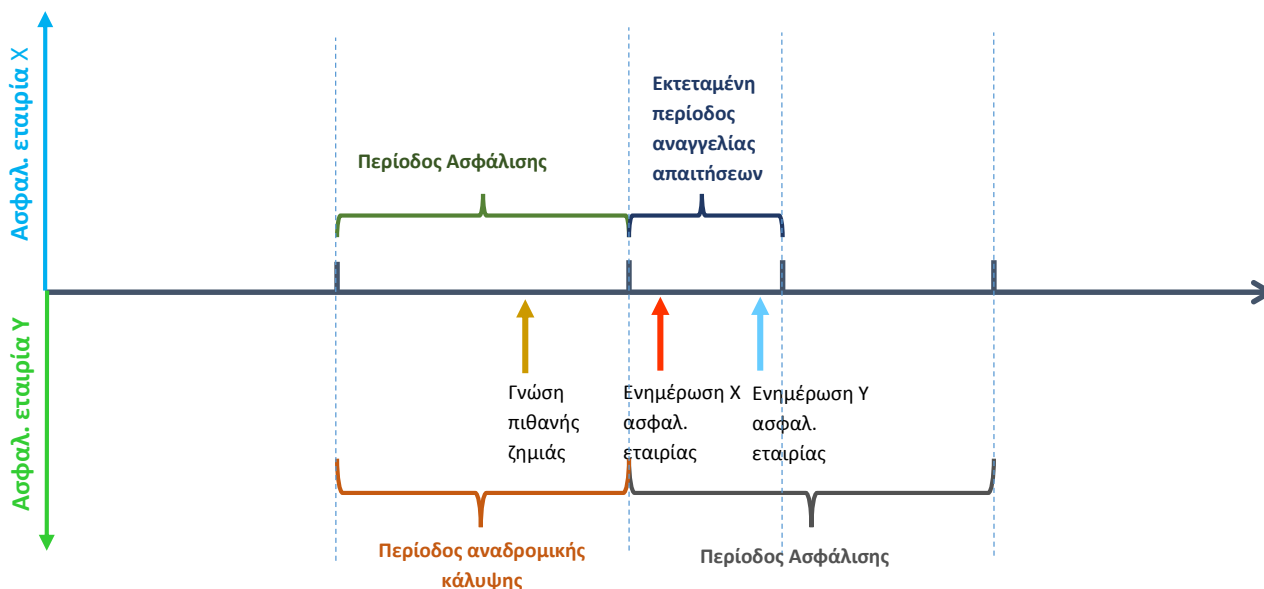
Ασφαλ. εταιρία Χ

Ασφαλ. εταιρία Υ

Περίοδος Ασφάλισης

Εκτεταμένη περίοδος αναγγελίας απαιτήσεων

Γνώση πιθανής ζημιάς

Ενημέρωση Χ ασφαλ. εταιρίας

Ενημέρωση Υ ασφαλ. εταιρίας

Περίοδος αναδρομικής κάλυψης

Περίοδος Ασφάλισης